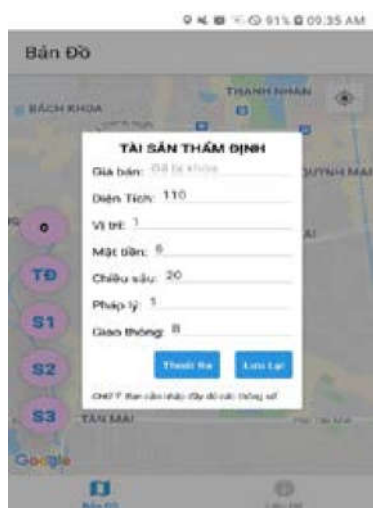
91% 09:35 AM

Bản Đồ

BÁCH KHOA

THANH NHÀN

QUỲNH MAI

TÀI SẢN THẨM ĐỊNH

Giá bán: Giá bị khóa

Diện Tích: 110

Vị trí: 1

Mặt tiền: 6

Chiều sâu: 20

Pháp lý: 1

Giao thông: 8

Thoát Ra

Lưu Lại

CHÚ Ý: Bạn cần nhập đầy đủ các thông số

0

TĐ

S1

S2

S3

TÂN MAI

Google

Bản Đồ

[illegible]